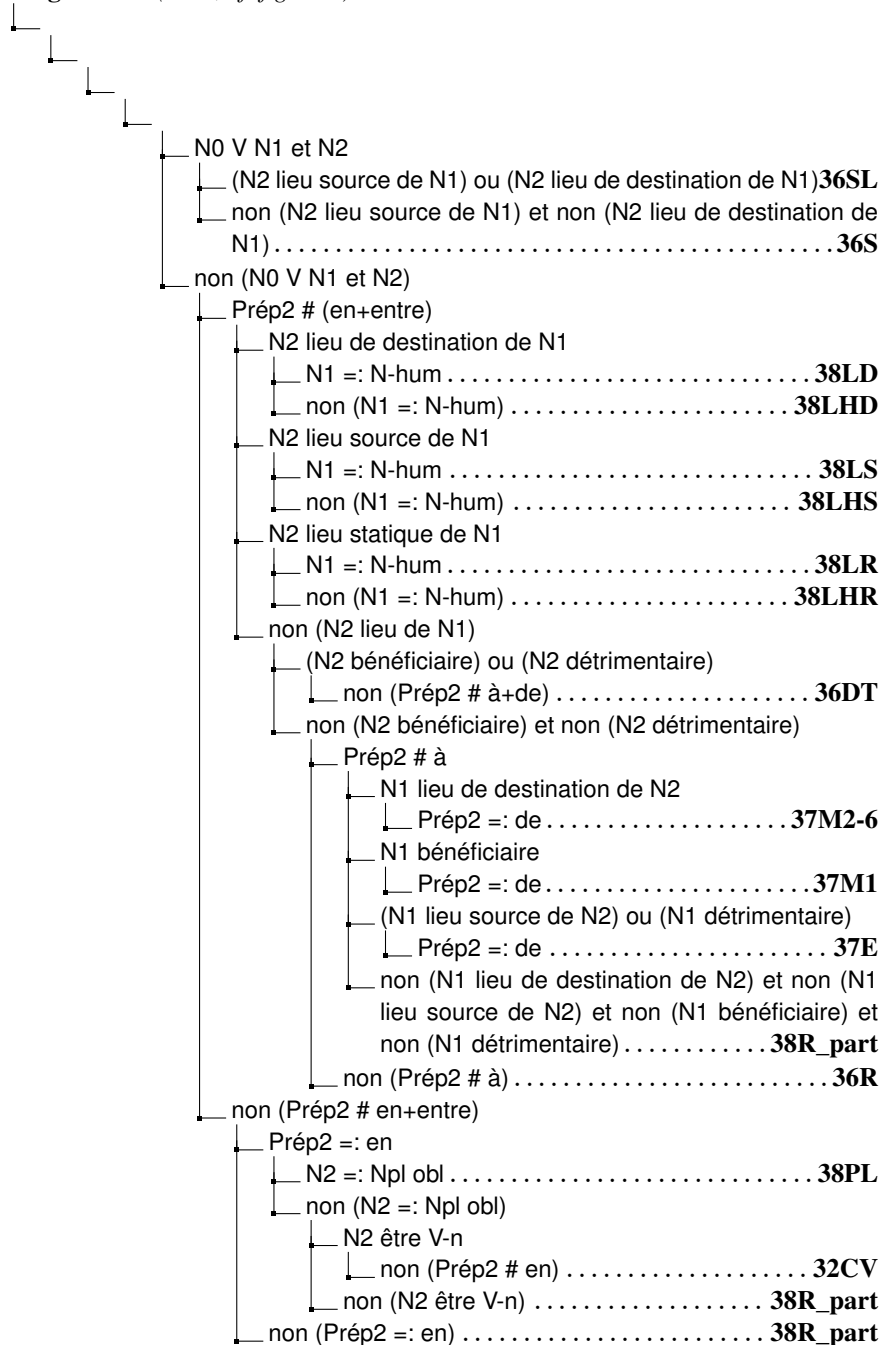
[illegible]

N0 V N1 et N2
(N2 lieu source de N1) ou (N2 lieu de destination de N1) 36SL
non (N2 lieu source de N1) et non (N2 lieu de destination de N1) . . . . . . . . . . . . . . . . . . . . . . . . . . . . . 36S
non (N0 V N1 et N2)
Prép2 # (en+entre)
N2 lieu de destination de N1
N1 =: N-hum . . . . . . . . . . . . . . . . . . . . . . . . . . 38LD
non (N1 =: N-hum) . . . . . . . . . . . . . . . . . . . . . 38LHD
N2 lieu source de N1
N1 =: N-hum . . . . . . . . . . . . . . . . . . . . . . . . . . 38LS
non (N1 =: N-hum) . . . . . . . . . . . . . . . . . . . . . 38LHS
N2 lieu statique de N1
N1 =: N-hum . . . . . . . . . . . . . . . . . . . . . . . . . . 38LR
non (N1 =: N-hum) . . . . . . . . . . . . . . . . . . . . . 38LHR
non (N2 lieu de N1)
(N2 bénéficiaire) ou (N2 détrimentaire)
non (Prép2 # à+de) . . . . . . . . . . . . . . . . . . . . 36DT
non (N2 bénéficiaire) et non (N2 détrimentaire)
Prép2 # à
N1 lieu de destination de N2
Prép2 =: de . . . . . . . . . . . . . . . . . . . . . 37M2-6
N1 bénéficiaire
Prép2 =: de . . . . . . . . . . . . . . . . . . . . . 37M1
(N1 lieu source de N2) ou (N1 détrimentaire)
Prép2 =: de . . . . . . . . . . . . . . . . . . . . . 37E
non (N1 lieu de destination de N2) et non (N1 lieu source de N2) et non (N1 bénéficiaire) et non (N1 détrimentaire) . . . . . . . . . . . . 38R_part
non (Prép2 # à) . . . . . . . . . . . . . . . . . . . . . . . . 36R
non (Prép2 # en+entre)
Prép2 =: en
N2 =: Npl obl . . . . . . . . . . . . . . . . . . . . . . . . . . 38PL
non (N2 =: Npl obl)
N2 être V-n
non (Prép2 # en) . . . . . . . . . . . . . . . . . . . . 32CV
non (N2 être V-n) . . . . . . . . . . . . . . . . . . . 38R_part
non (Prép2 =: en) . . . . . . . . . . . . . . . . . . . . . . 38R_part